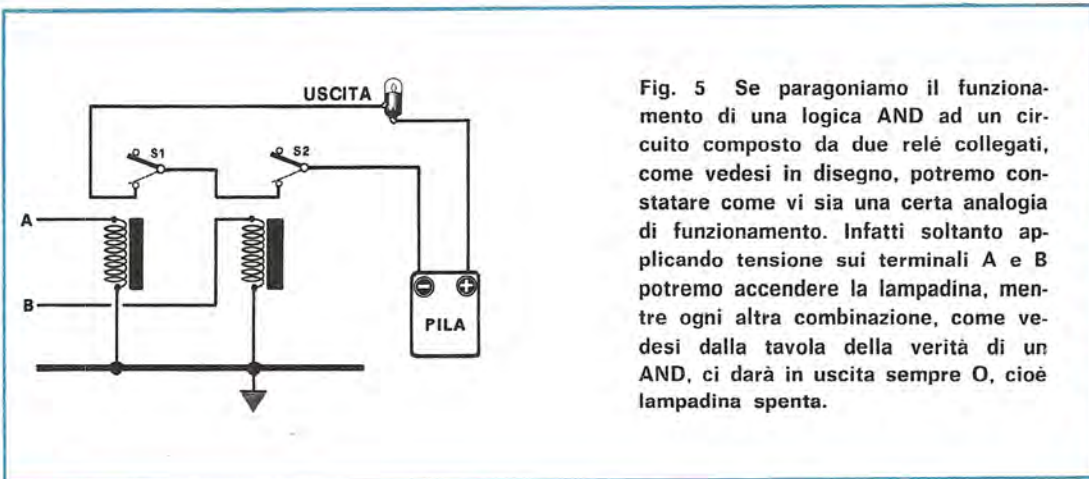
USCITA

S1

S2

A

B

PILA

Fig. 5 Se paragoniamo il funzionamento di una logica AND ad un circuito composto da due relé collegati, come vedesi in disegno, potremo constatare come vi sia una certa analogia di funzionamento. Infatti soltanto applicando tensione sui terminali A e B potremo accendere la lampadina, mentre ogni altra combinazione, come vedesi dalla tavola della verità di un AND, ci darà in uscita sempre O, cioè lampadina spenta.